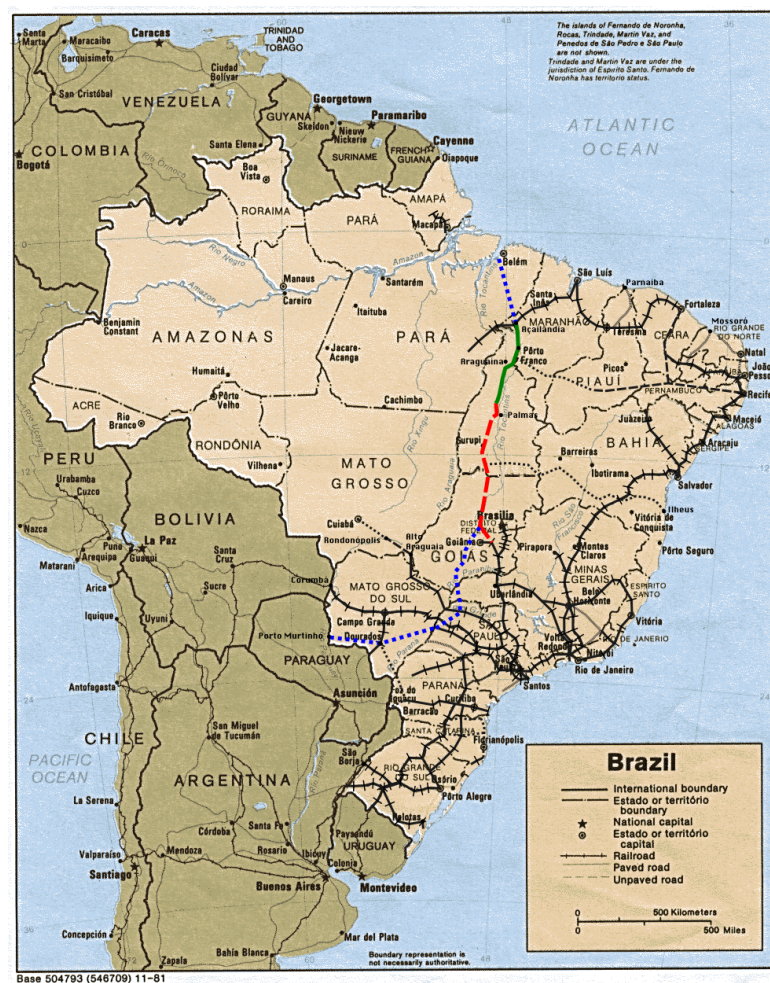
The islands of Fernando de Noronha, Rocas, Trindade, Martin Vaz, and Penedos de São Pedro e São Paulo are not shown.
Trindade and Martin Vaz are under the jurisdiction of Espírito Santo. Fernando de Noronha has territory status.

Santa Marta
Maracaibo
Caracas
TRINIDAD AND TOBAGO
Barquisimeto
Ciudad Bolívar
San Cristóbal
VENEZUELA
Georgetown
Paramaribo
GUYANA
Skeldon
Nieuw Nickerie
Cayenne
COLOMBIA
Bogotá
Santa Elena
SURINAME
FRENCH GUIANA
Oiapoque
Boa Vista
ATLANTIC OCEAN
AMAPÁ
RORAIMA
PARÁ
Macapá
Belém
São Luís
Parnaíba
Fortaleza
Manaus
Santarém
Careiro
Santa Inês
Açailândia
MARANHÃO
Teresina
CEARÁ
Mossoró
RIO GRANDE DO NORTE
Natal
João Pessoa
Benjamin Constant
AMAZONAS
Itaituba
PARÁ
Jacare-Acanga
Araguaína
Pôrto Franco
Picos
PIAUÍ
PERNAMBUCO
Recife
Humaitá
Pôrto Velho
Cachimbo
Palmas
Juazeiro
Maceió
ALAGOAS
ACRE
Rio Branco
RONDÔNIA
Gurupi
Barreiras
BAHIA
Aracaju
SERGIPE
Vilhena
MATO GROSSO
Ibotirama
PERU
Urubamba
Cuzco
Salvador
Ilhéus
BOLIVIA
Cuiabá
Brasília
DISTRITO FEDERAL
Vitória da Conquista
Nazca
Rondonópolis
Alto Araguaia
Goiânia
Pirapora
Montes Claros
Pôrto Seguro
Puno
La Paz
Arequipa
Guaqui
Santa Cruz
GOIÁS
Matarani
MINAS GERAIS
Arica
Sucre
Corumbá
MATO GROSSO DO SUL
Uberlândia
Belo Horizonte
ESPÍRITO SANTO
Iquique
Uyuni
Campo Grande
Vitória
Porto Murtinho
Dourados
SÃO PAULO
RIO DE JANEIRO
Volta Redonda
Niterói
Rio de Janeiro
PARAGUAY
São Paulo
Santos
Antofagasta
Asunción
Foz do Iguaçu
PARANÁ
Curitiba
Barracão
SANTA CATARINA
Florianópolis
San Miguel de Tucumán
CHILE
São Borja
PACIFIC OCEAN
RIO GRANDE DO SUL
Osório
ARGENTINA
La Serena
Pôrto Alegre
Pelotas
Córdoba
Santa Fe
Paysandú
URUGUAY
Valparaíso
Mendoza
Rosario
Ibicuy
Colonia
Santiago
Buenos Aires
Montevideo
Concepción
Mar del Plata
Zapala
Bahía Blanca
Boundary representation is not necessarily authoritative.

Brazil
International boundary
Estado or território boundary
National capital
Estado or território capital
Railroad
Paved road
Unpaved road
0 500 Kilometers
0 500 Miles

Base 504793 (546709) 11-81